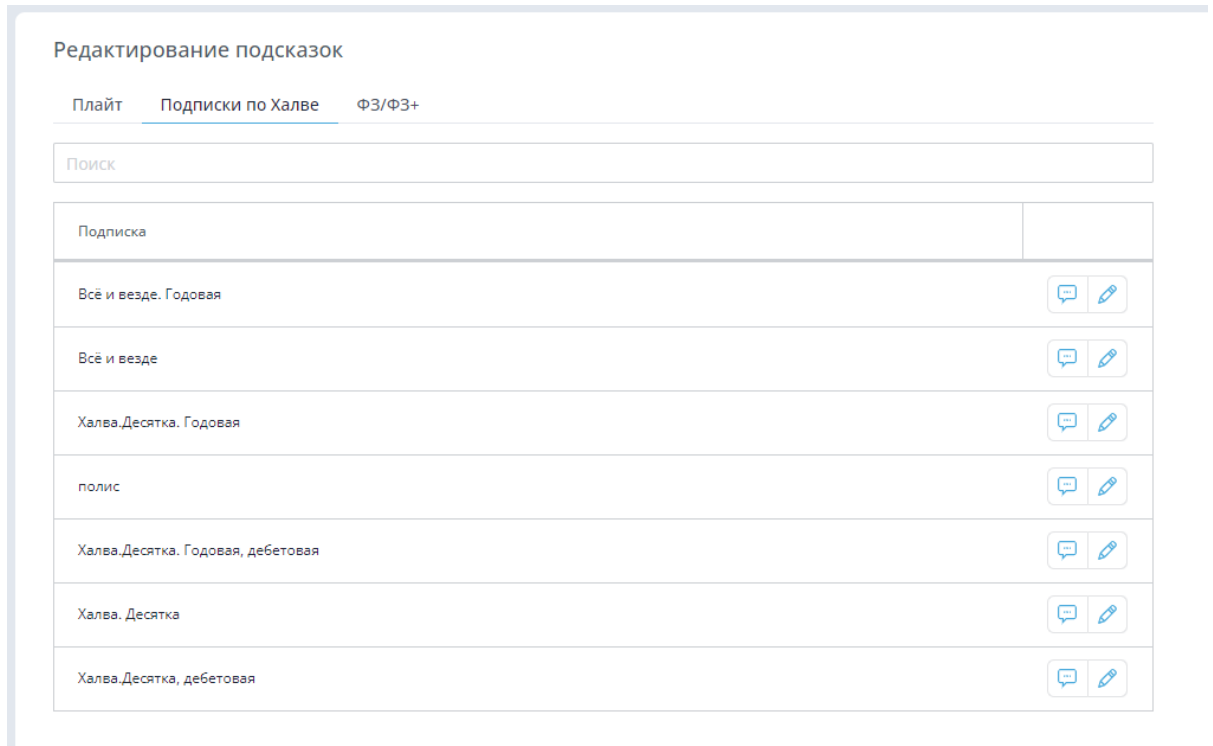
Редактирование подсказок

Плайт   Подписки по Халве   ФЗ/ФЗ+

Поиск

| Подписка | |
|---|---|
| Всё и везде. Годовая | |
| Всё и везде | |
| Халва.Десятка. Годовая | |
| полис | |
| Халва.Десятка. Годовая, дебетовая | |
| Халва. Десятка | |
| Халва.Десятка, дебетовая | |